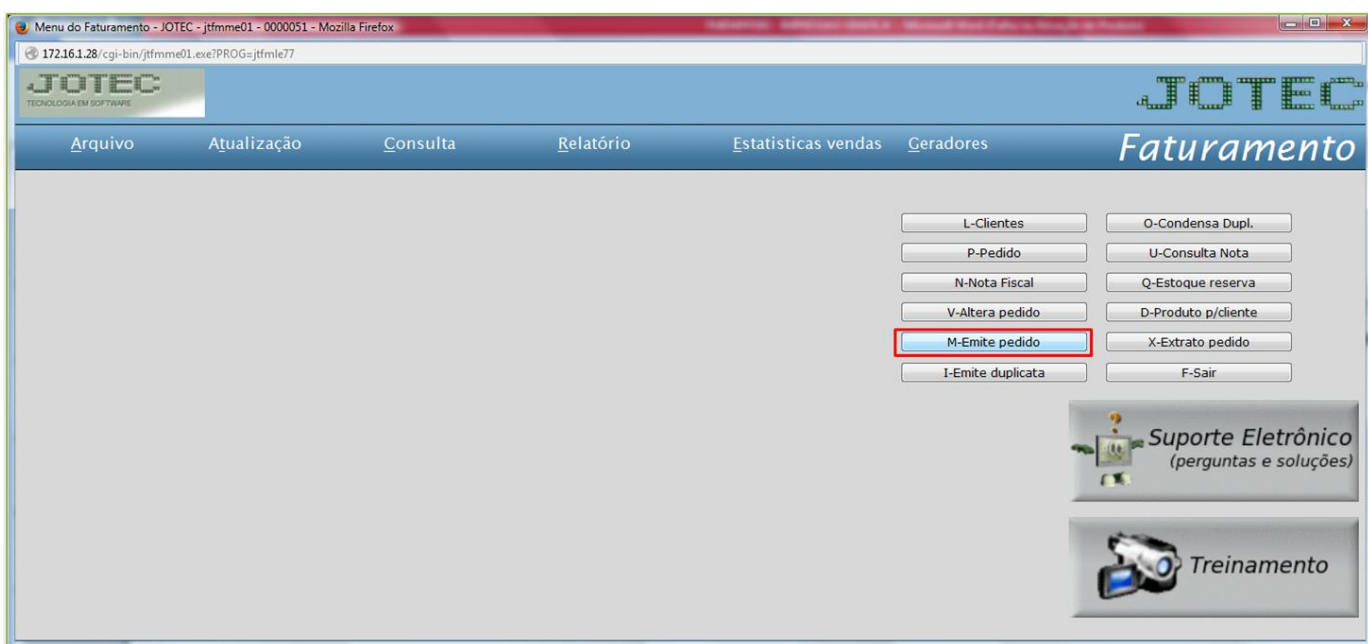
Menu do Faturamento - JOTEC - jtfmme01 - 0000051 - Mozilla Firefox

172.16.1.28/cgi-bin/jtfmme01.exe?PROG=jtfmle77

JOTEC
TECNOLOGIA EM SOFTWARE

JOTEC

Arquivo Atualização Consulta Relatório Estatisticas vendas Geradores

Faturamento

L-Clientes
O-Condensa Dupl.
P-Pedido
U-Consulta Nota
N-Nota Fiscal
Q-Estoque reserva
V-Altera pedido
D-Produto p/cliente
M-Emite pedido
X-Extrato pedido
I-Emite duplicata
F-Sair

Suporte Eletrônico
(perguntas e soluções)

Treinamento